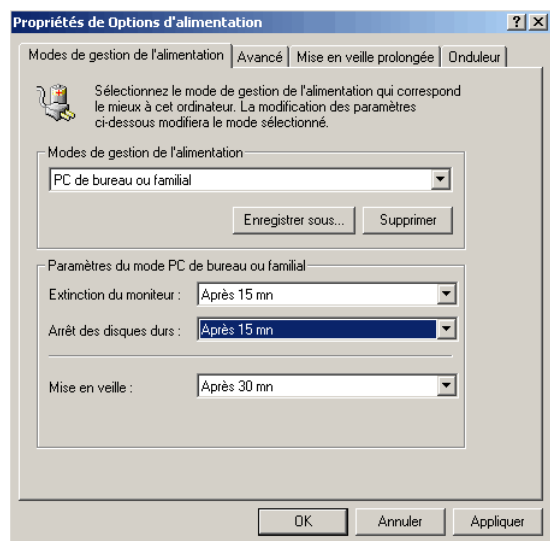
Propriétés de Options d'alimentation

?

X

Modes de gestion de l'alimentation

Avancé

Mise en veille prolongée

Onduleur

Sélectionnez le mode de gestion de l'alimentation qui correspond le mieux à cet ordinateur. La modification des paramètres ci-dessous modifiera le mode sélectionné.

Modes de gestion de l'alimentation

PC de bureau ou familial

Enregistrer sous...

Supprimer

Paramètres du mode PC de bureau ou familial

Extinction du moniteur :

Après 15 mn

Arrêt des disques durs :

Après 15 mn

Mise en veille :

Après 30 mn

OK

Annuler

Appliquer